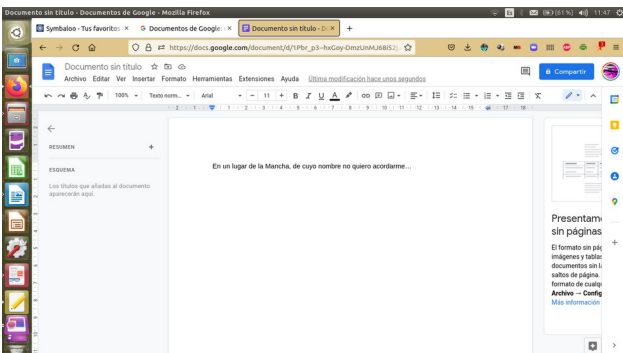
Documento sin título - Documentos de Google - Mozilla Firefox
(61 %) 11:47

Symbaloo - Tus favoritos ×
Documentos de Google ×
Documento sin título - D ×
+

https://docs.google.com/document/d/1Pbr_p3--hxGoy-DmzUnMJ68I52

Documento sin título
Archivo Editar Ver Insertar Formato Herramientas Extensiones Ayuda Última modificación hace unos segundos

Compartir

100% Texto norm... Arial 11 B I U A

RESUMEN
ESQUEMA
Los títulos que añadas al documento aparecerán aquí.

En un lugar de la Mancha, de cuyo nombre no quiero acordarme...

Presentam
sin páginas
El formato sin pág
imágenes y tablas
documentos sin l
saltos de página.
formato de cualqu
Archivo → Config
Más información